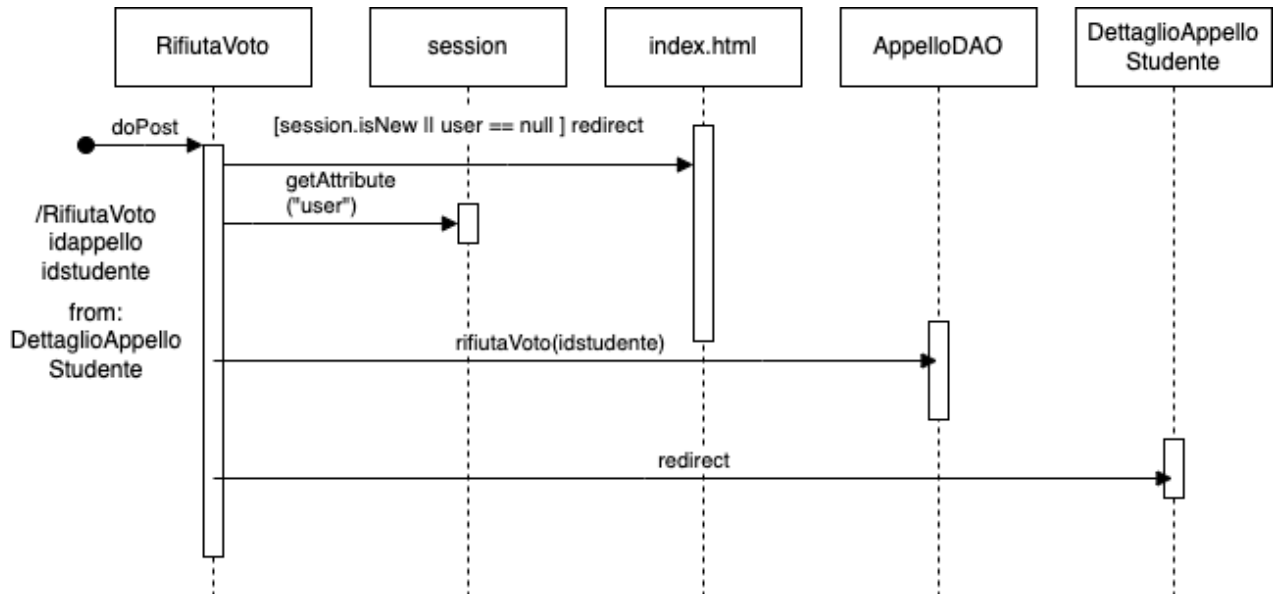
RifiutaVoto

session

index.html

AppelloDAO

DettaglioAppello Studente

doPost

[session.isNew || user == null ] redirect

getAttribute ("user")

/RifiutaVoto idappello idstudente

from: DettaglioAppello Studente

rifiutaVoto(idstudente)

redirect